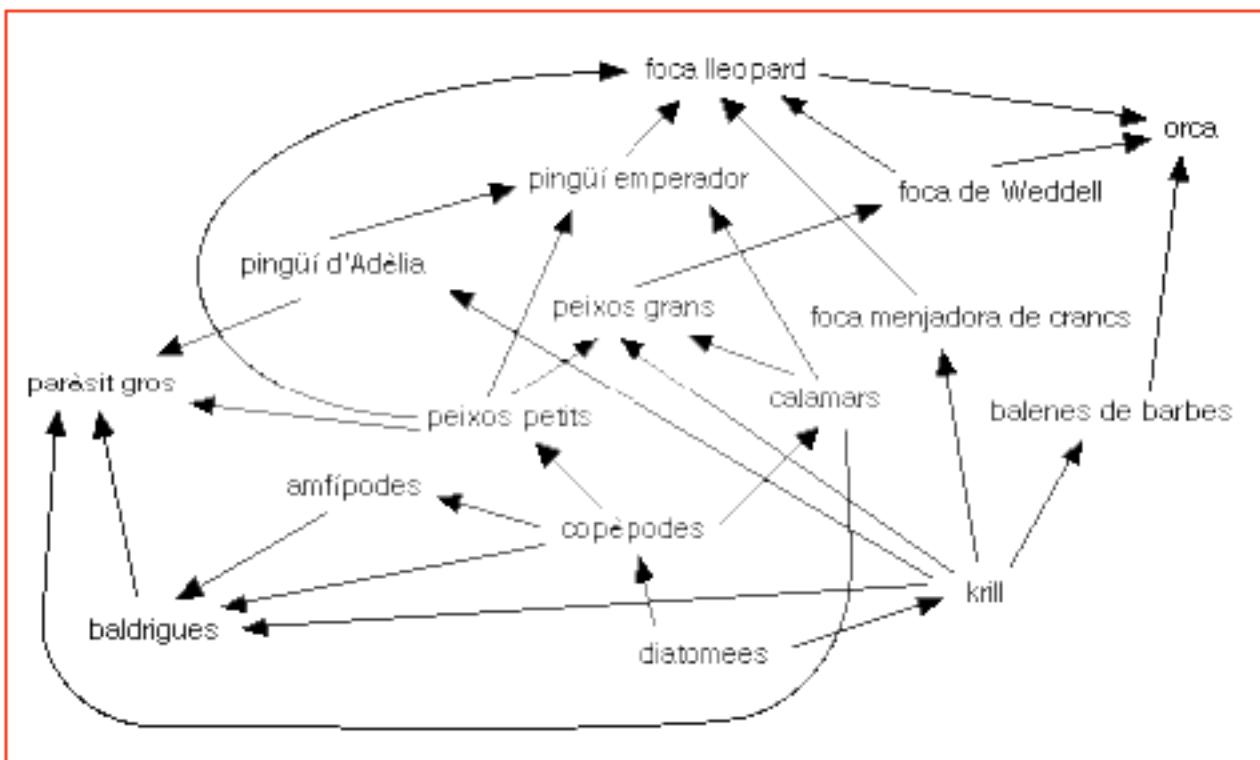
foca lleopard

orca

pingüí emperador

foca de Weddell

pingüí d'Adèlia

peixos grans

foca menjadora de crancs

paràsit gros

peixos petits

calamars

balenes de barbes

amfípodes

copèpodes

krill

baldrigues

diatomees